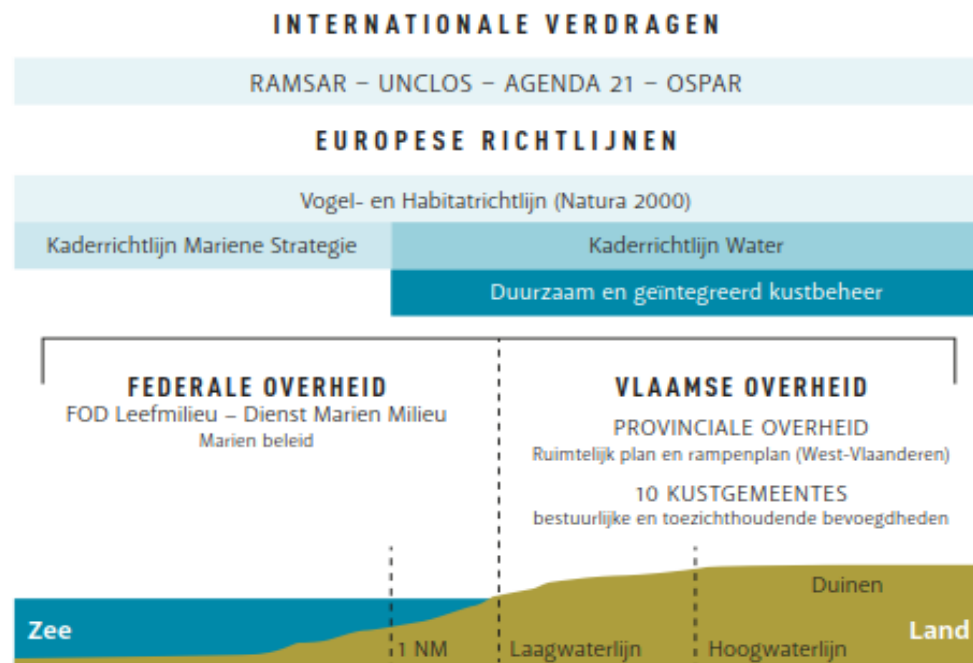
INTERNATIONALE VERDRAGEN

RAMSAR – UNCLOS – AGENDA 21 – OSPAR

EUROPESE RICHTLIJNEN

Vogel- en Habitatrichtlijn (Natura 2000)

Kaderrichtlijn Mariene Strategie

Kaderrichtlijn Water

Duurzaam en geïntegreerd kustbeheer

FEDERALE OVERHEID
FOD Leefmilieu – Dienst Marien Milieu
Marien beleid

VLAAMSE OVERHEID
PROVINCIALE OVERHEID
Ruimtelijk plan en rampenplan (West-Vlaanderen)
10 KUSTGEMEENTES
bestuurlijke en toezichthoudende bevoegdheden

Duinen

Zee

1 NM

Laagwaterlijn

Hoogwaterlijn

Land